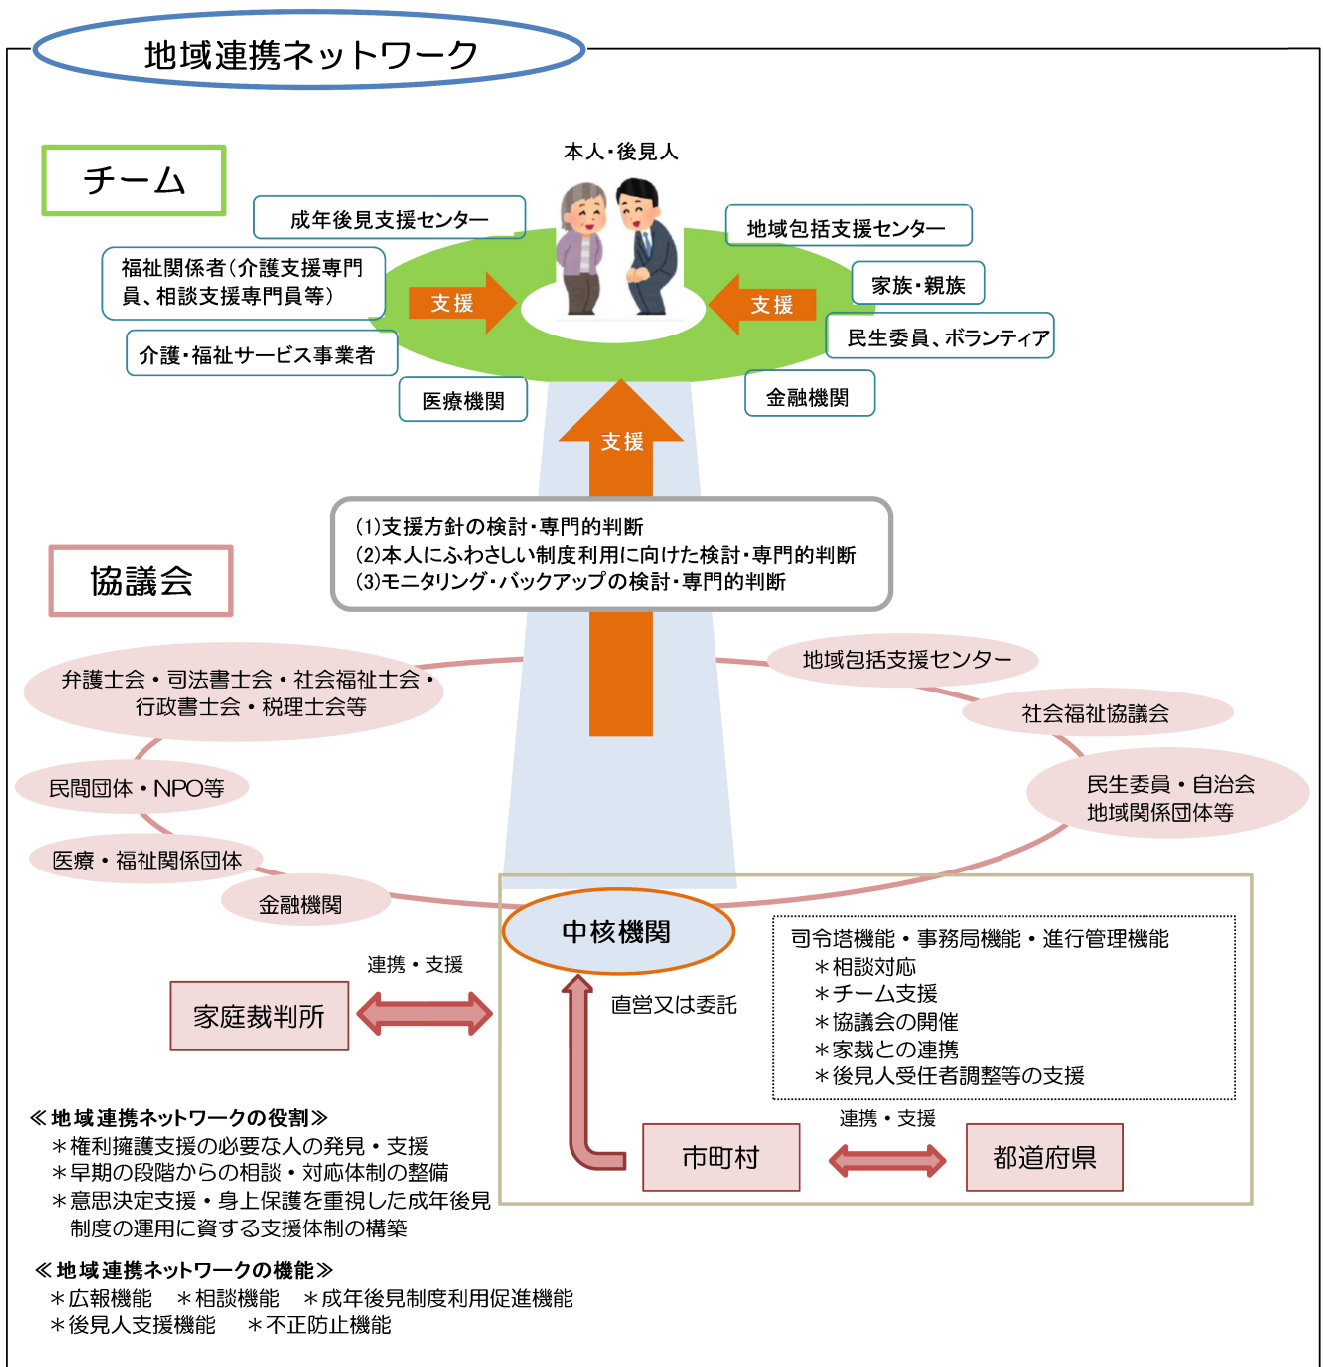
地域連携ネットワーク

チーム

本人・後見人

成年後見支援センター

地域包括支援センター

福祉関係者（介護支援専門員、相談支援専門員等）

家族・親族

支援

支援

民生委員、ボランティア

介護・福祉サービス事業者

医療機関

金融機関

支援

(1)支援方針の検討・専門的判断
(2)本人にふさわしい制度利用に向けた検討・専門的判断
(3)モニタリング・バックアップの検討・専門的判断

協議会

弁護士会・司法書士会・社会福祉士会・行政書士会・税理士会等

地域包括支援センター

社会福祉協議会

民間団体・NPO等

民生委員・自治会
地域関係団体等

医療・福祉関係団体

金融機関

中核機関

司令塔機能・事務局機能・進行管理機能
＊相談対応
＊チーム支援
＊協議会の開催
＊家裁との連携
＊後見人受任者調整等の支援

連携・支援

家庭裁判所

直営又は委託

≪地域連携ネットワークの役割≫
＊権利擁護支援の必要な人の発見・支援
＊早期の段階からの相談・対応体制の整備
＊意思決定支援・身上保護を重視した成年後見制度の運用に資する支援体制の構築

連携・支援

市町村

都道府県

≪地域連携ネットワークの機能≫
＊広報機能　＊相談機能　＊成年後見制度利用促進機能
＊後見人支援機能　＊不正防止機能